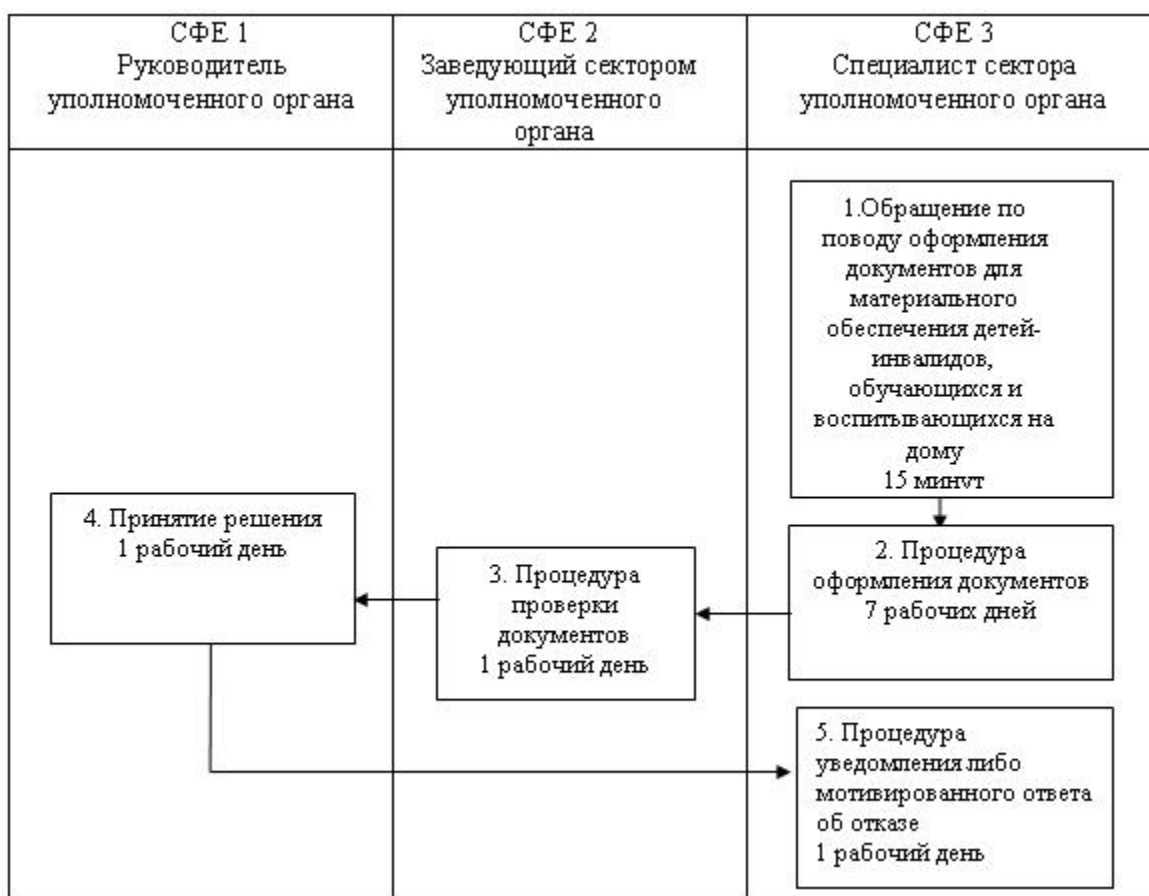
| СФЕ 1 Руководитель уполномоченного органа | СФЕ 2 Заведующий сектором уполномоченного органа | СФЕ 3 Специалист сектора уполномоченного органа |
|---|---|---|

1.Обращение по поводу оформления документов для материального обеспечения детей-инвалидов, обучающихся и воспитывающихся на дому
15 минут

4. Принятие решения
1 рабочий день

2. Процедура оформления документов
7 рабочих дней

3. Процедура проверки документов
1 рабочий день

5. Процедура уведомления либо мотивированного ответа об отказе
1 рабочий день